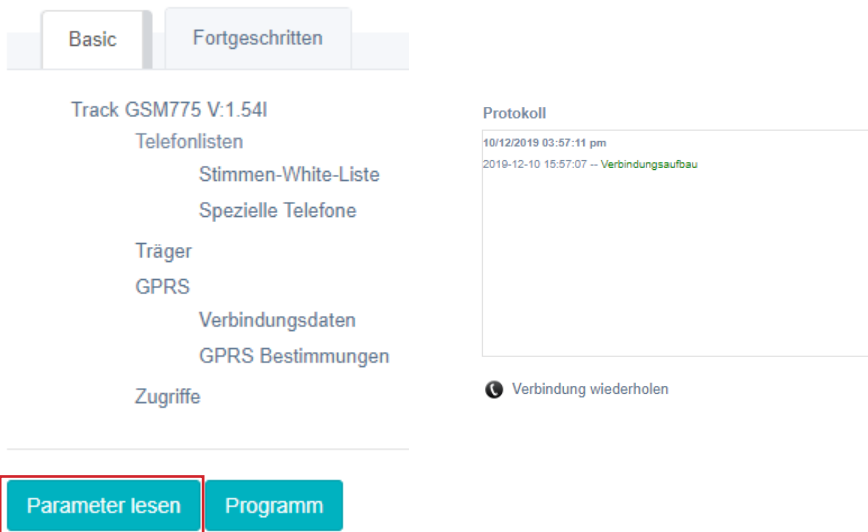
Basic
Fortgeschritten

Track GSM775 V:1.54l
Telefonlisten
Stimmen-White-Liste
Spezielle Telefone
Träger
GPRS
Verbindungsdaten
GPRS Bestimmungen
Zugriffe

Protokoll
10/12/2019 03:57:11 pm
2019-12-10 15:57:07 -- Verbindungsaufbau

Verbindung wiederholen

Parameter lesen
Programm